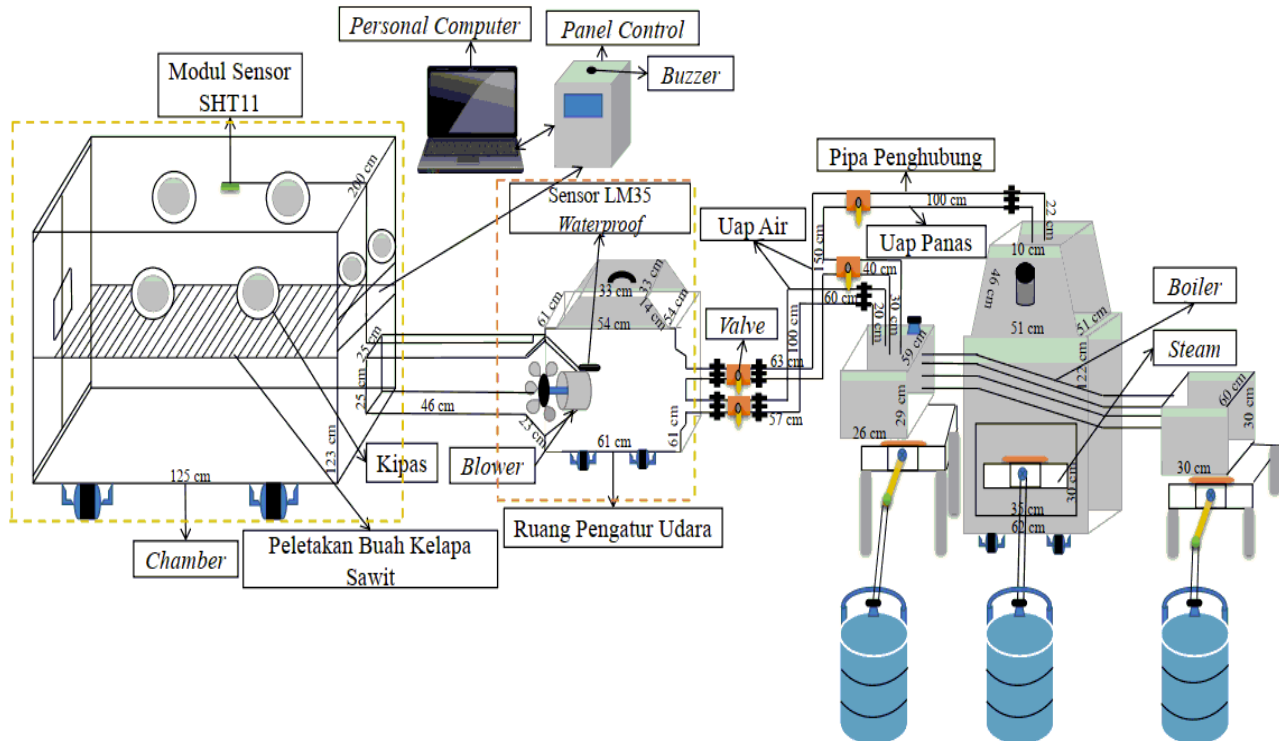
Personal Computer
Panel Control
Buzzer
Modul Sensor SHT11
200 cm
Sensor LM35 Waterproof
Pipa Penghubung
100 cm
22 cm
Uap Air
Uap Panas
10 cm
150 cm
40 cm
46 cm
33 cm
33 cm
60 cm
61 cm
14 cm
54 cm
30 cm
Boiler
54 cm
Valve
20 cm
51 cm
51 cm
100 cm
39 cm
Steam
25 cm
63 cm
122 cm
25 cm
60 cm
25 cm
46 cm
57 cm
61 cm
29 cm
30 cm
123 cm
25 cm
61 cm
26 cm
Kipas
Blower
125 cm
30 cm
30 cm
35 cm
60 cm
Ruang Pengatur Udara
Chamber
Peletakan Buah Kelapa Sawit